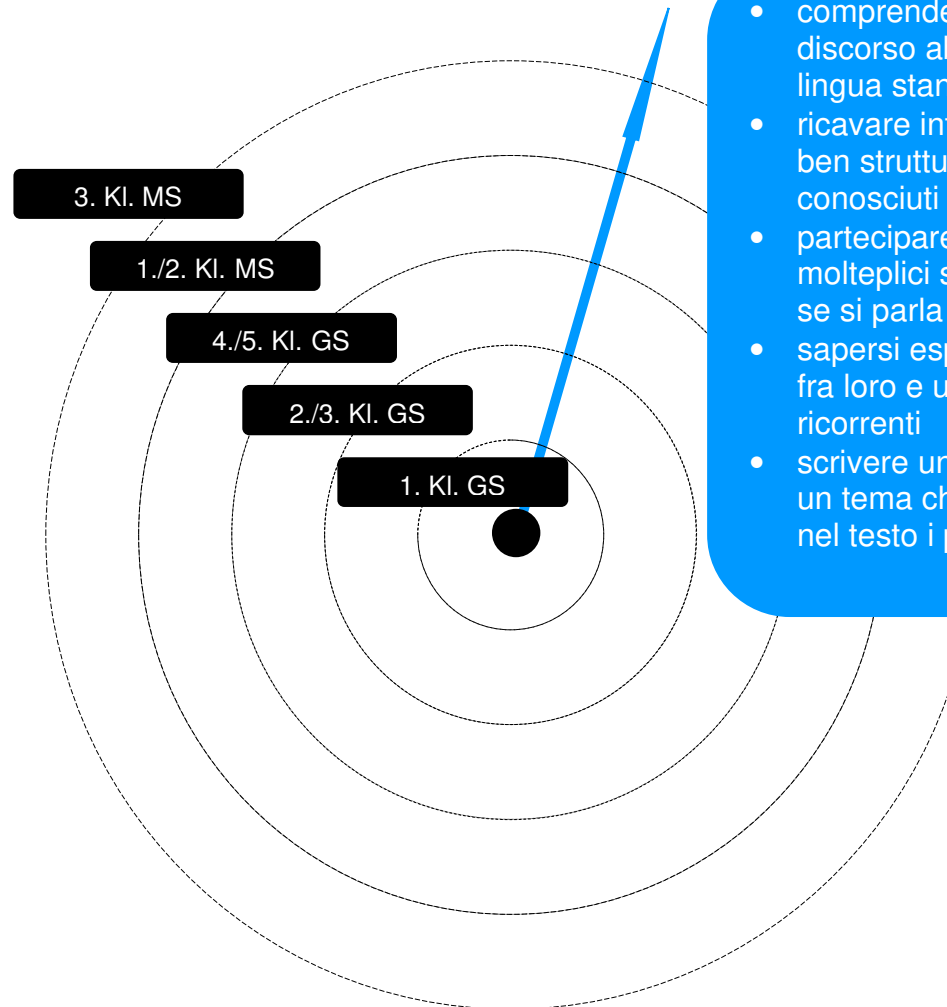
3. Kl. MS

1./2. Kl. MS

4./5. Kl. GS

2./3. Kl. GS

1. Kl. GS

- comprende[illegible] discorso al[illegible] lingua stan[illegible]
- ricavare in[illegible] ben struttu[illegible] conosciuti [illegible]
- partecipare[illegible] molteplici s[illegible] se si parla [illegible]
- sapersi esp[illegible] fra loro e u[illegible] ricorrenti
- scrivere un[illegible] un tema ch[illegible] nel testo i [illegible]